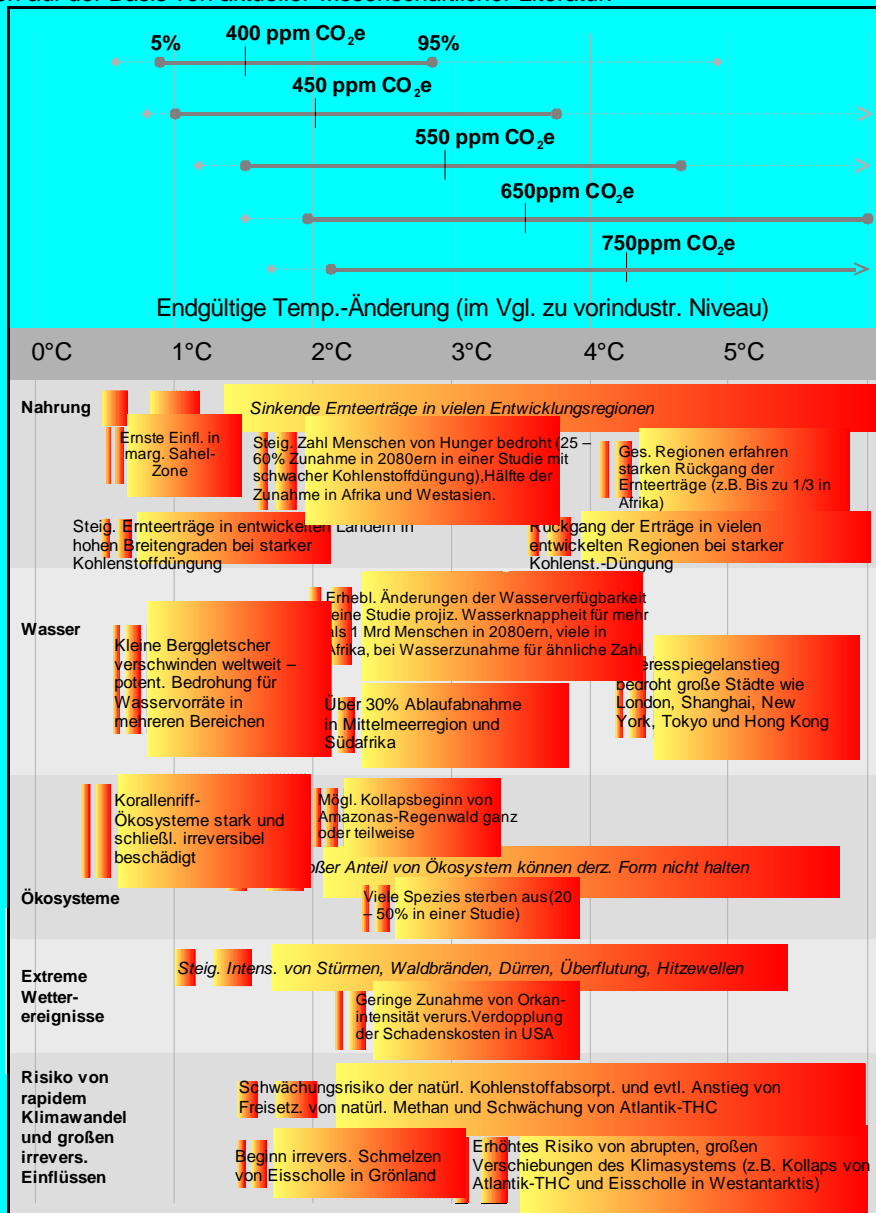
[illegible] auf der Basis von aktueller wissenschaftlicher Literatur

5% 400 ppm $CO_2$e 95%

450 ppm $CO_2$e

550 ppm $CO_2$e

650ppm $CO_2$e

750ppm $CO_2$e

Endgültige Temp.-Änderung (im Vgl. zu vorindustr. Niveau)

0°C 1°C 2°C 3°C 4°C 5°C

Nahrung

Sinkende Ernteerträge in vielen Entwicklungsregionen

Ernste Einfl. in marg. Sahel-Zone

Steig. Zahl Menschen von Hunger bedroht (25 – 60% Zunahme in 2080ern in einer Studie mit schwacher Kohlenstoffdüngung),Hälfte der Zunahme in Afrika und Westasien.

Ges. Regionen erfahren starken Rückgang der Ernteerträge (z.B. Bis zu 1/3 in Afrika)

Steig. Ernteerträge in entwickelten Ländern in hohen Breitengraden bei starker Kohlenstoffdüngung

Rückgang der Erträge in vielen entwickelten Regionen bei starker Kohlenst.-Düngung

Wasser

Kleine Berggletscher verschwinden weltweit – potent. Bedrohung für Wasservorräte in mehreren Bereichen

Erhebl. Änderungen der Wasserverfügbarkeit (eine Studie projiz. Wasserknappheit für mehr als 1 Mrd Menschen in 2080ern, viele in Afrika, bei Wasserzunahme für ähnliche Zahl

Über 30% Ablaufabnahme in Mittelmeerregion und Südafrika

Meeresspiegelanstieg bedroht große Städte wie London, Shanghai, New York, Tokyo und Hong Kong

Ökosysteme

Korallenriff-Ökosysteme stark und schließl. irreversibel beschädigt

Mögl. Kollapsbeginn von Amazonas-Regenwald ganz oder teilweise

Großer Anteil von Ökosystem können derz. Form nicht halten

Viele Spezies sterben aus(20 – 50% in einer Studie)

Extreme Wetter-ereignisse

Steig. Intens. von Stürmen, Waldbränden, Dürren, Überflutung, Hitzewellen

Geringe Zunahme von Orkan-intensität verurs.Verdopplung der Schadenskosten in USA

Risiko von rapidem Klimawandel und großen irrevers. Einflüssen

Schwächungsrisiko der natürl. Kohlenstoffabsorpt. und evtl. Anstieg von Freisetz. von natürl. Methan und Schwächung von Atlantik-THC

Beginn irrevers. Schmelzen von Eisscholle in Grönland

Erhöhtes Risiko von abrupten, großen Verschiebungen des Klimasystems (z.B. Kollaps von Atlantik-THC und Eisscholle in Westantarktis)